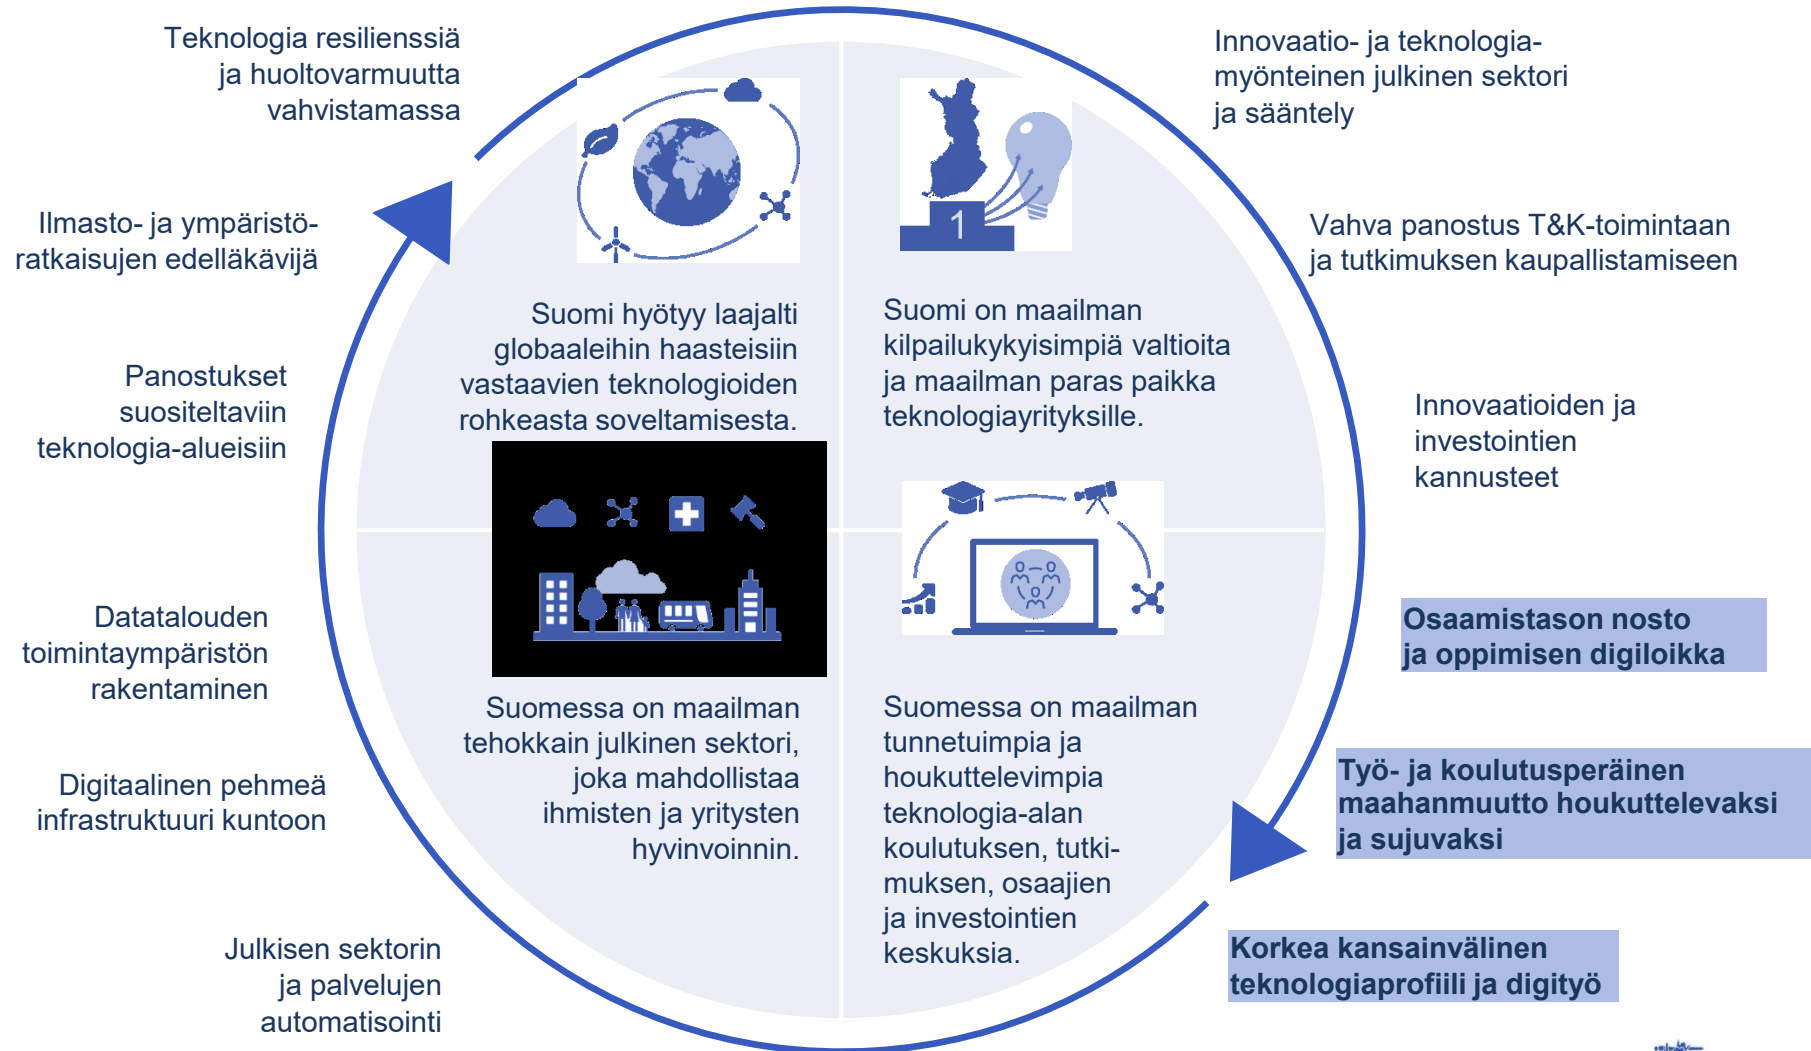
Teknologia resilienssiä ja huoltovarmuutta vahvistamassa

Ilmasto- ja ympäristöratkaisujen edelläkävijä

Panostukset suositeltaviin teknologia-alueisiin

Datatalouden toimintaympäristön rakentaminen

Digitaalinen pehmeä infrastruktuuri kuntoon

Julkisen sektorin ja palvelujen automatisointi

Innovaatio- ja teknologiamyönteinen julkinen sektori ja sääntely

Vahva panostus T&K-toimintaan ja tutkimuksen kaupallistamiseen

Innovaatioiden ja investointien kannusteet

Osaamistason nosto ja oppimisen digiloikka

Työ- ja koulutusperäinen maahanmuutto houkuttelevaksi ja sujuvaksi

Korkea kansainvälinen teknologiaprofiili ja digityö

Suomi hyötyy laajalti globaaleihin haasteisiin vastaavien teknologioiden rohkeasta soveltamisesta.

1

Suomi on maailman kilpailukykyisimpiä valtioita ja maailman paras paikka teknologiayrityksille.

Suomessa on maailman tehokkain julkinen sektori, joka mahdollistaa ihmisten ja yritysten hyvinvoinnin.

Suomessa on maailman tunnetuimpia ja houkuttelevimpia teknologia-alan koulutuksen, tutkimuksen, osaajien ja investointien keskuksia.